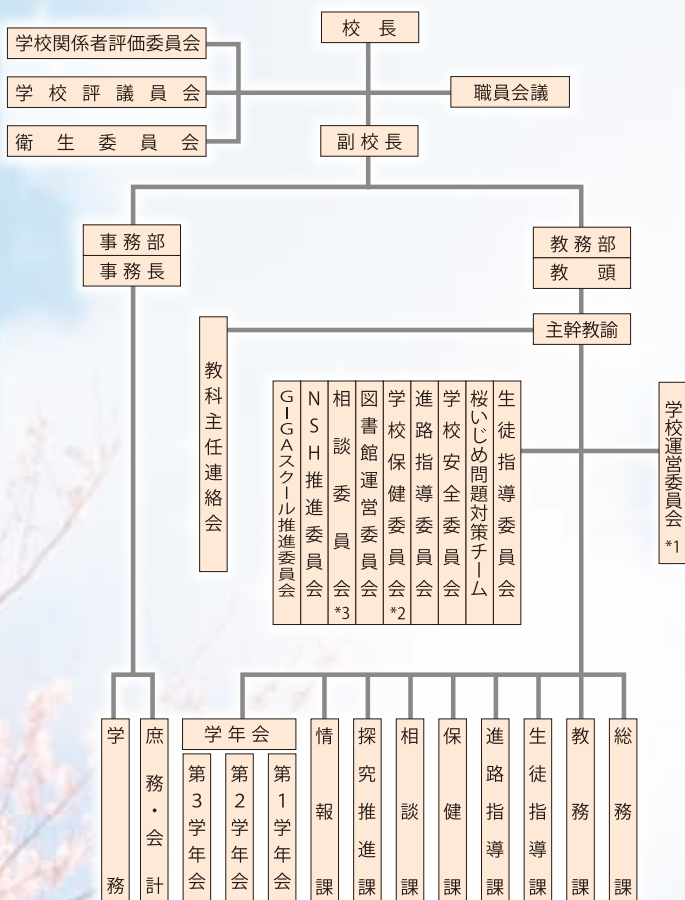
校長

学校関係者評価委員会

学校評議員会

衛生委員会

職員会議

副校長

事務部
事務長

教務部
教頭

主幹教諭

教科主任連絡会

GIGAスクール推進委員会

NSH推進委員会

相談委員会 *3

図書館運営委員会

学校保健委員会 *2

進路指導委員会

学校安全委員会

桜いじめ問題対策チーム

生徒指導委員会

学校運営委員会 *1

学務

庶務・会計

学年会

第3学年会

第2学年会

第1学年会

情報課

探究推進課

相談課

保健課

進路指導課

生徒指導課

教務課

総務課